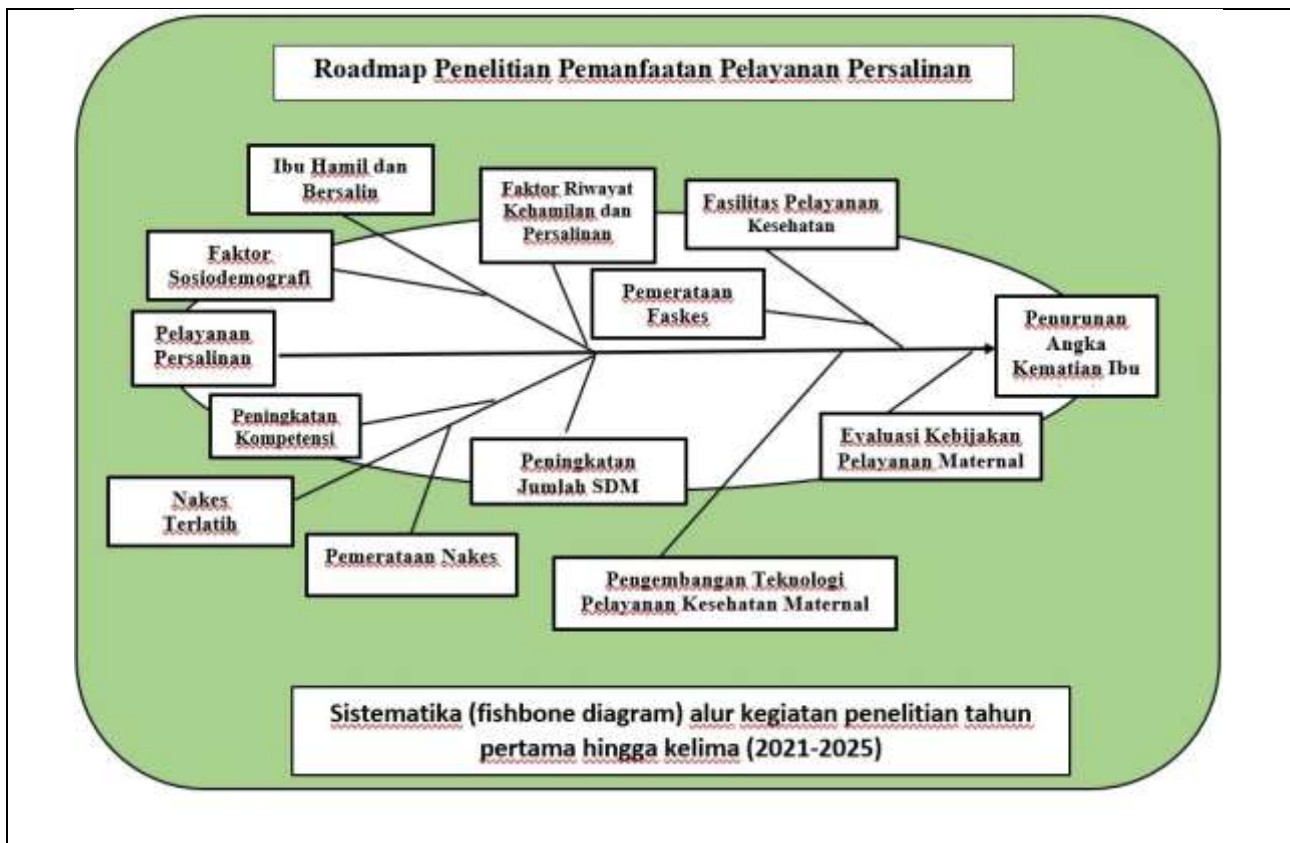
Roadmap Penelitian Pemanfaatan Pelayanan Persalinan

Ibu Hamil dan Bersalin

Faktor Riwayat Kehamilan dan Persalinan

Fasilitas Pelayanan Kesehatan

Faktor Sosiodemografi

Pemerataan Faskes

Pelayanan Persalinan

Penurunan Angka Kematian Ibu

Peningkatan Kompetensi

Evaluasi Kebijakan Pelayanan Maternal

Peningkatan Jumlah SDM

Nakes Terlatih

Pemerataan Nakes

Pengembangan Teknologi Pelayanan Kesehatan Maternal

Sistematika (fishbone diagram) alur kegiatan penelitian tahun pertama hingga kelima (2021-2025)